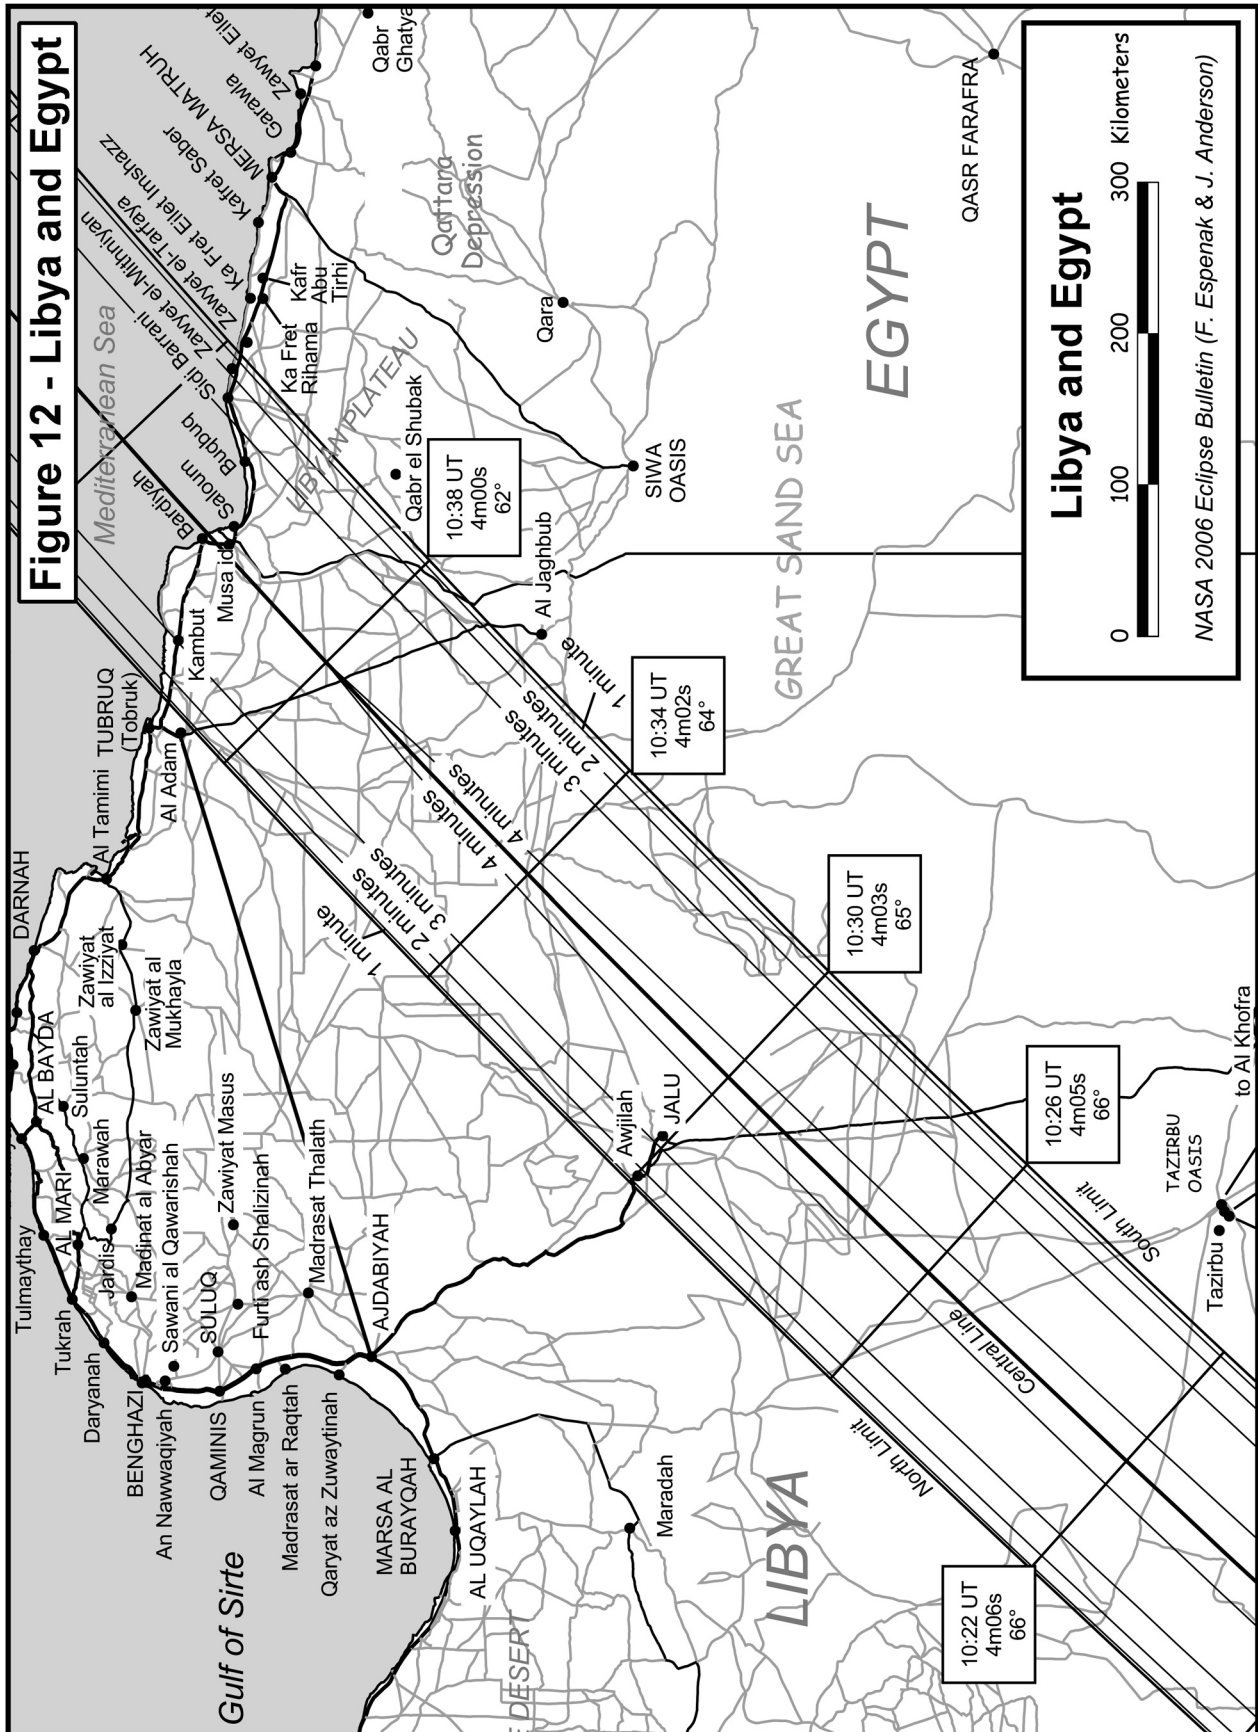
Figure 12 - Libya and Egypt

Mediterranean Sea

Zawyet Eliet
Garawla
Zawyet
MERSA MATRUH
Kaffet Saber
Ka Fret Eliet Imshazz
Zawyet el-Tarfaya
Zawyet el-Mithniyan
Sidi Barrani
Buqbuq
Saloum
Bardiyah
Musa'id
Kambut
TUBRUQ (Tobruk)
Al Tamimi
Al Adam
DARNAH
Zawiyat al Izziyat
Zawiyat al Mukhayla
AL BAYDA
Suluntah
Marawah
AL MARJ
Tulmaythay
Tukrah
Jardis
Madinat al Abyar
Daryanah
BENGHAZI
An Nawwaqiyah
Sawani al Qawarishah
SULUQ
Zawiyat Masus
Furti ash Shalizinah
Madrasat Thalath
QAMINIS
Al Magrun
Madrasat ar Raqtah
Qaryat az Zuwaytinah
AJDABIYAH
MARSA AL BURAYQAH
AL UQAYLAH
Maradah
Awjilah
JALU
Al Jaghbub
Qabr el Shubak
SIWA OASIS
Qara
Qattara Depression
Ka Fret Rihama
Kafr Abu Tirhi
Qabr Ghatya
QASR FARAFRA
LIBYAN PLATEAU
GREAT SAND SEA
EGYPT
LIBYA
DESERT
Gulf of Sirte
TAZIRBU OASIS
Tazirbu
to Al Khofra

1 minute
2 minutes
3 minutes
4 minutes
4 minutes
3 minutes
2 minutes
1 minute

North Limit
Central Line
South Limit

10:38 UT
4m00s
62°

10:34 UT
4m02s
64°

10:30 UT
4m03s
65°

10:26 UT
4m05s
66°

10:22 UT
4m06s
66°

Libya and Egypt
0 100 200 300 Kilometers
NASA 2006 Eclipse Bulletin (F. Espenak & J. Anderson)